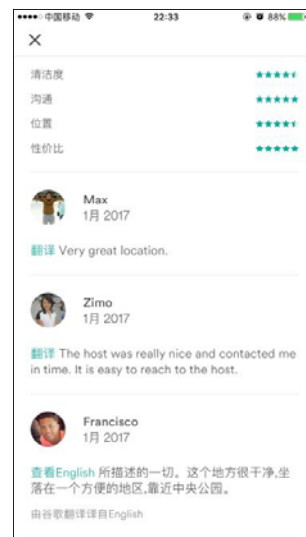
●●●●○ 中国移动 22:33 88%

×

清洁度

沟通

位置

性价比

Max
1月 2017

翻译 Very great location.

Zimo
1月 2017

翻译 The host was really nice and contacted me in time. It is easy to reach to the host.

Francisco
1月 2017

查看English 所描述的一切。这个地方很干净,坐落在一个方便的地区,靠近中央公园。

由谷歌翻译译自English